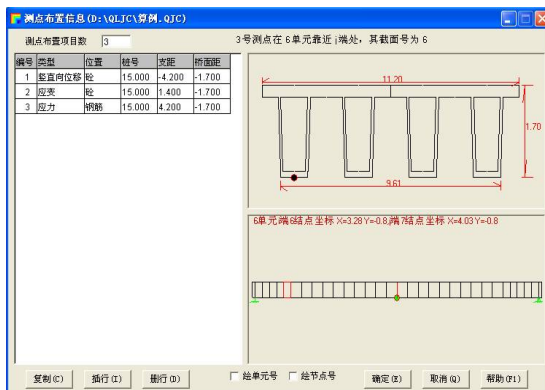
测点布置信息(D:\QLJC\算例.QJC)

测点布置项目数 3

3号测点在 6单元靠近 i端处，其截面号为 6

| 编号 | 类型 | 位置 | 轴号 | 支距 | 桥面距 |
|---|---|---|---|---|---|
| 1 | 竖直向位移 | 砼 | 15.000 | -4.200 | -1.700 |
| 2 | 应变 | 砼 | 15.000 | 1.400 | -1.700 |
| 3 | 应力 | 钢筋 | 15.000 | 4.200 | -1.700 |

11.20

1.70

9.61

6单元i端6结点坐标 X=3.28 Y=-0.8,j端7结点坐标 X=4.03 Y=-0.8

复制(C) 插行(I) 删行(D) 绘单元号 绘节点号 确定(E) 取消(Q) 帮助(F1)